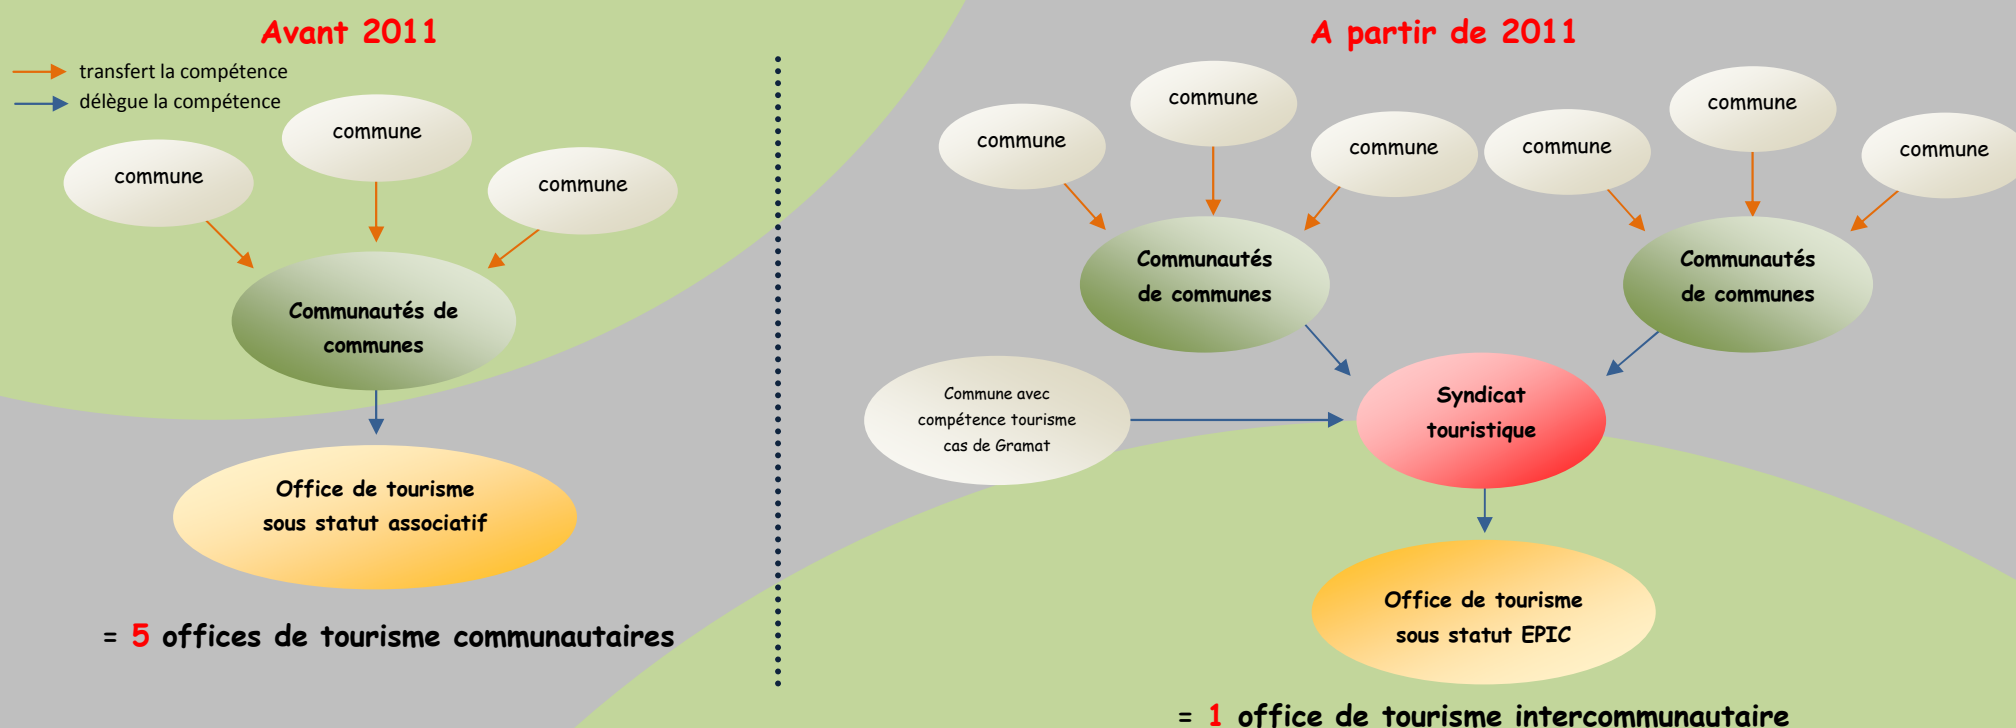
Avant 2011

transfert la compétence
délègue la compétence

commune
commune
commune

Communautés de communes

Office de tourisme sous statut associatif

= 5 offices de tourisme communautaires

A partir de 2011

commune
commune
commune
commune
commune
commune

Communautés de communes

Communautés de communes

Commune avec compétence tourisme cas de Gramat

Syndicat touristique

Office de tourisme sous statut EPIC

= 1 office de tourisme intercommunautaire